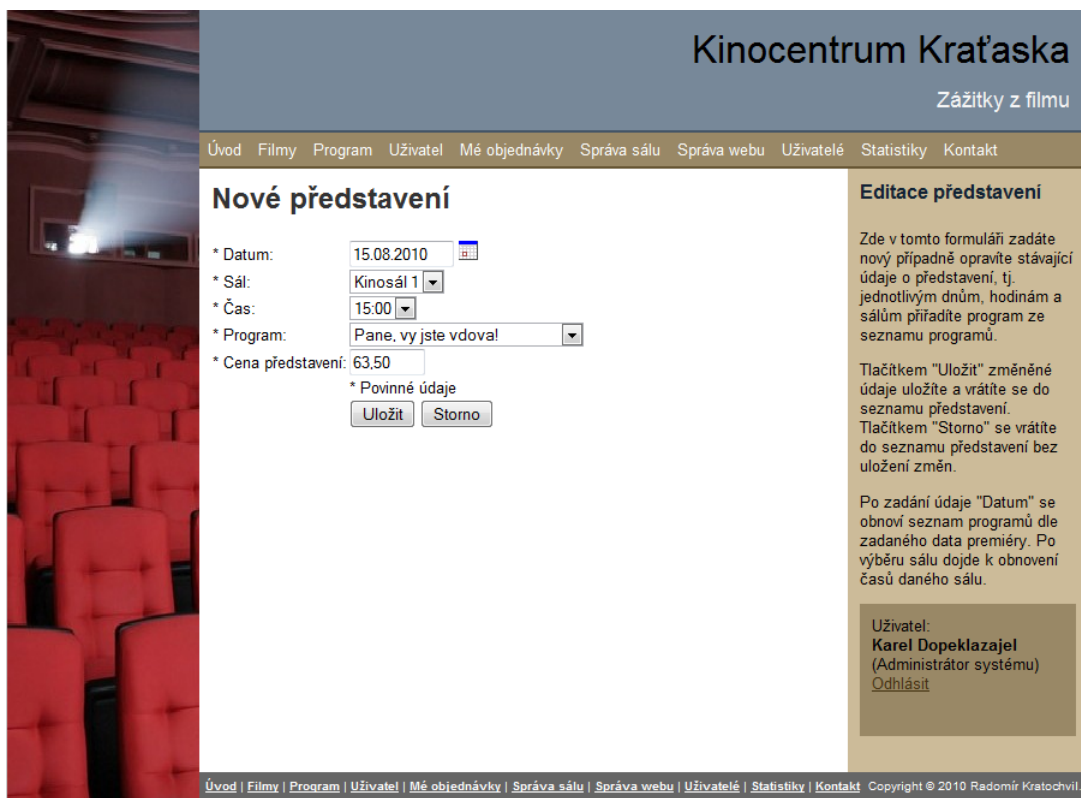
Kinocentrum Kraťaska

Zážitky z filmu

Úvod Filmy Program Uživatel Mé objednávky Správa sálu Správa webu Uživatelé Statistiky Kontakt

Nové představení

* Datum: 15.08.2010
* Sál: Kinosál 1
* Čas: 15:00
* Program: Pane, vy jste vdova!
* Cena představení: 63,50
* Povinné údaje
Uložit Storno

Editace představení

Zde v tomto formuláři zadáte nový případně opravíte stávající údaje o představení, tj. jednotlivým dnům, hodinám a sálům přiřadíte program ze seznamu programů.

Tlačítkem "Uložit" změněné údaje uložíte a vrátíte se do seznamu představení. Tlačítkem "Storno" se vrátíte do seznamu představení bez uložení změn.

Po zadání údaje "Datum" se obnoví seznam programů dle zadaného data premiéry. Po výběru sálu dojde k obnovení časů daného sálu.

Uživatel:
Karel Dopeklazajel
(Administrátor systému)
Odhlásit

Úvod | Filmy | Program | Uživatel | Mé objednávky | Správa sálu | Správa webu | Uživatelé | Statistiky | Kontakt Copyright © 2010 Radomír Kratochvil